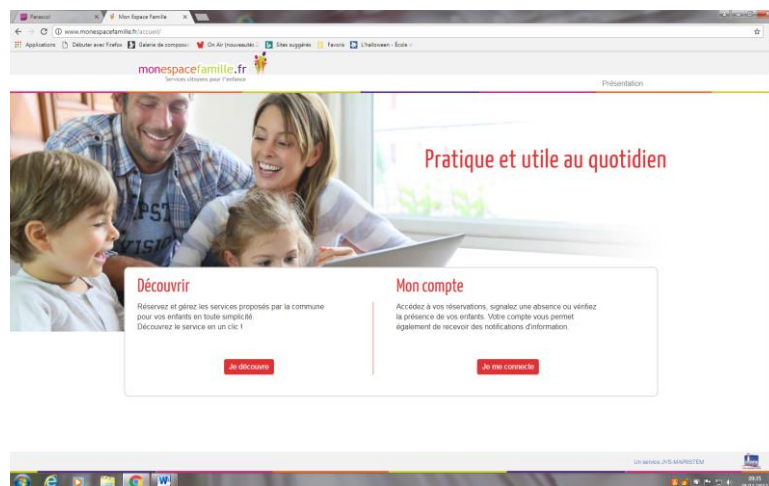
Parascol
Mon Espace Famille
www.monespacefamille.fr/accueil/
Applications Débuter avec Firefox Galerie de composants On Air (nouveautés) Sites suggérés Favoris L'halloween - École

monespacefamille.fr
Services citoyens pour l'enfance

Présentation

Pratique et utile au quotidien

Découvrir
Réservez et gérez les services proposés par la commune pour vos enfants en toute simplicité.
Découvrez le service en un clic !
Je découvre

Mon compte
Accédez à vos réservations, signalez une absence ou vérifiez la présence de vos enfants. Votre compte vous permet également de recevoir des notifications d'information.
Je me connecte

Un service JVS-MAIRISTEM